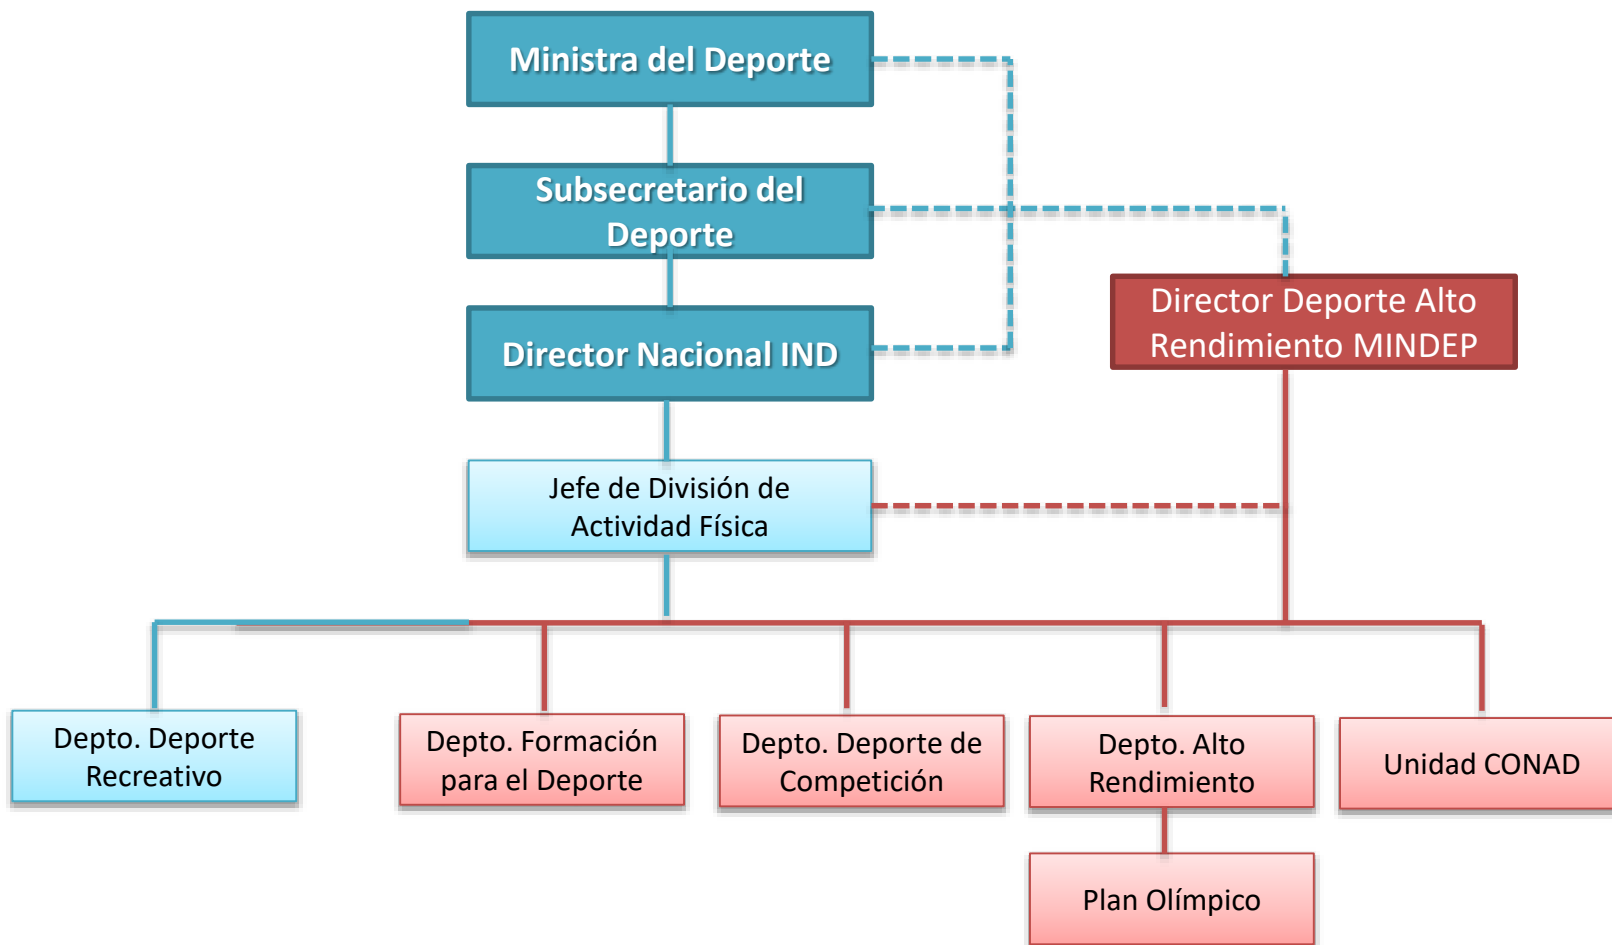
Ministra del Deporte

Subsecretario del Deporte

Director Nacional IND

Director Deporte Alto Rendimiento MINDEP

Jefe de División de Actividad Física

Depto. Deporte Recreativo

Depto. Formación para el Deporte

Depto. Deporte de Competición

Depto. Alto Rendimiento

Unidad CONAD

Plan Olímpico